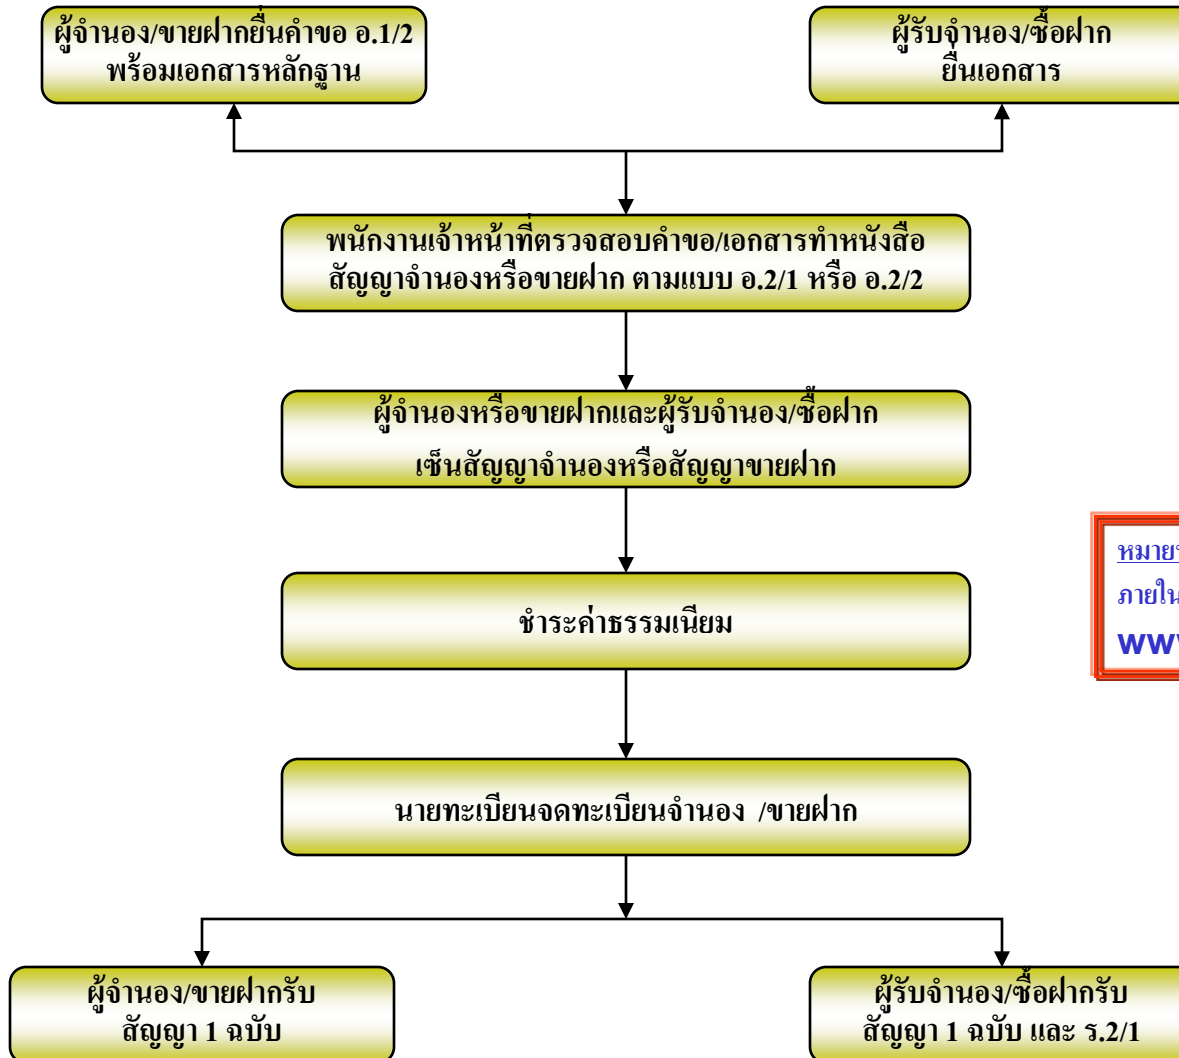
ผู้จำนอง/ขายฝากยื่นคำขอ อ.1/2 พร้อมเอกสารหลักฐาน

ผู้รับจำนอง/ซื้อฝาก ยื่นเอกสาร

พนักงานเจ้าหน้าที่ตรวจสอบคำขอ/เอกสารทำหนังสือสัญญาจำนองหรือขายฝาก ตามแบบ อ.2/1 หรือ อ.2/2

ผู้จำนองหรือขายฝากและผู้รับจำนอง/ซื้อฝาก เซ็นสัญญาจำนองหรือสัญญาขายฝาก

ชำระค่าธรรมเนียม

นายทะเบียนจดทะเบียนจำนอง /ขายฝาก

ผู้จำนอง/ขายฝากรับ สัญญา 1 ฉบับ

ผู้รับจำนอง/ซื้อฝากรับ สัญญา 1 ฉบับ และ ร.2/1

หมาย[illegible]
ภายใน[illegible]
www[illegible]